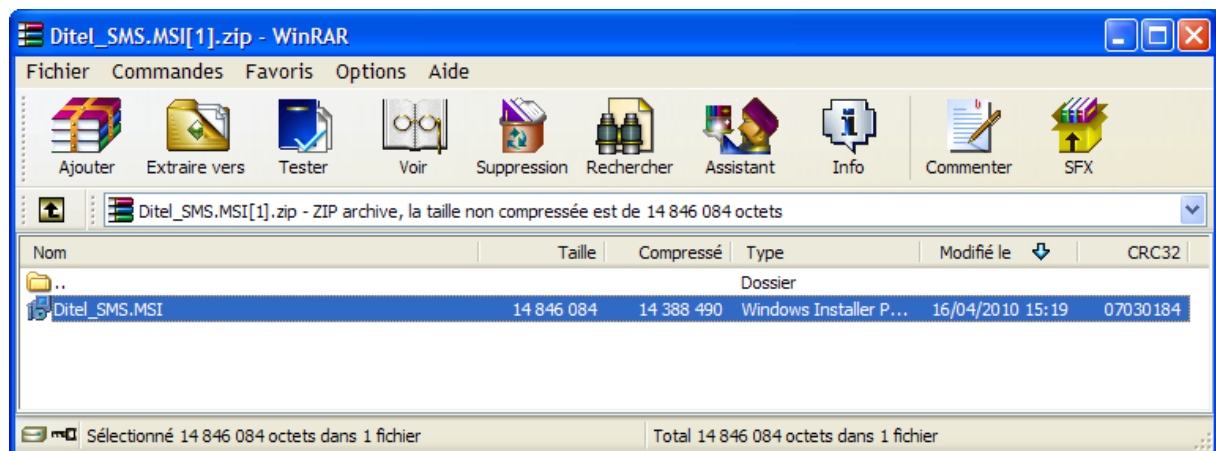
Ditel_SMS.MSI[1].zip - WinRAR

Fichier Commandes Favoris Options Aide

Ajouter Extraire vers Tester Voir Suppression Rechercher Assistant Info Commenter SFX

Ditel_SMS.MSI[1].zip - ZIP archive, la taille non compressée est de 14 846 084 octets

| Nom | Taille | Compressé | Type | Modifié le | CRC32 |
|---|---|---|---|---|---|
| .. | | | Dossier | | |
| Ditel_SMS.MSI | 14 846 084 | 14 388 490 | Windows Installer P... | 16/04/2010 15:19 | 07030184 |

Sélectionné 14 846 084 octets dans 1 fichier

Total 14 846 084 octets dans 1 fichier